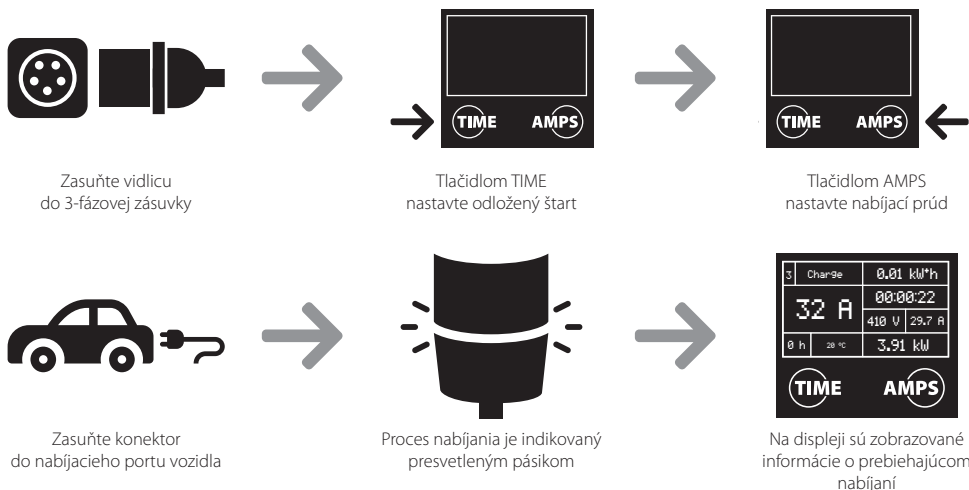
TIME AMPS

TIME AMPS

Zasuňte vidlicu do 3-fázovej zásuvky

Tlačidlom TIME nastavte odložený štart

Tlačidlom AMPS nastavte nabíjací prúd

| 3 | Charge | 0.01 kW*h | |
|---|---|---|---|
| 32 A | | 00:00:22 | |
| | | 410 V | 29.7 A |
| 0 h | 20 °C | 3.91 kW | |

TIME AMPS

Zasuňte konektor do nabíjacieho portu vozidla

Proces nabíjania je indikovaný presvetleným pásikom

Na displeji sú zobrazované informácie o prebiehajúcom nabíjaní